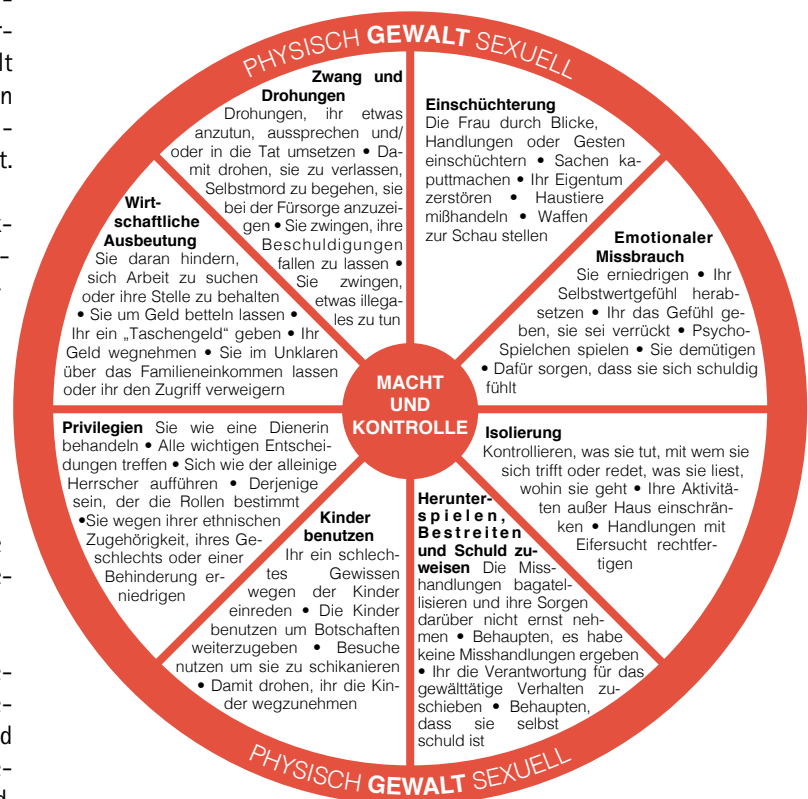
PHYSISCH GEWALT SEXUELL

Zwang und Drohungen Drohungen, ihr etwas anzutun, aussprechen und/oder in die Tat umsetzen • Damit drohen, sie zu verlassen, Selbstmord zu begehen, sie bei der Fürsorge anzuzeigen • Sie zwingen, ihre Beschuldigungen fallen zu lassen • Sie zwingen, etwas illegales zu tun

Einschüchterung Die Frau durch Blicke, Handlungen oder Gesten einschüchtern • Sachen kaputtmachen • Ihr Eigentum zerstören • Haustiere mißhandeln • Waffen zur Schau stellen

Emotionaler Missbrauch Sie erniedrigen • Ihr Selbstwertgefühl herabsetzen • Ihr das Gefühl geben, sie sei verrückt • Psycho-Spielchen spielen • Sie demütigen • Dafür sorgen, dass sie sich schuldig fühlt

Wirtschaftliche Ausbeutung Sie daran hindern, sich Arbeit zu suchen oder ihre Stelle zu behalten • Sie um Geld betteln lassen • Ihr ein „Taschengeld" geben • Ihr Geld wegnehmen • Sie im Unklaren über das Familieneinkommen lassen oder ihr den Zugriff verweigern

MACHT UND KONTROLLE

Privilegien Sie wie eine Dienerin behandeln • Alle wichtigen Entscheidungen treffen • Sich wie der alleinige Herrscher aufführen • Derjenige sein, der die Rollen bestimmt •Sie wegen ihrer ethnischen Zugehörigkeit, ihres Geschlechts oder einer Behinderung erniedrigen

Isolierung Kontrollieren, was sie tut, mit wem sie sich trifft oder redet, was sie liest, wohin sie geht • Ihre Aktivitäten außer Haus einschränken • Handlungen mit Eifersucht rechtfertigen

Kinder benutzen Ihr ein schlechtes Gewissen wegen der Kinder einreden • Die Kinder benutzen um Botschaften weiterzugeben • Besuche nutzen um sie zu schikanieren • Damit drohen, ihr die Kinder wegzunehmen

Herunterspielen, Bestreiten und Schuld zuweisen Die Misshandlungen bagatellisieren und ihre Sorgen darüber nicht ernst nehmen • Behaupten, es habe keine Misshandlungen ergeben • Ihr die Verantwortung für das gewälttätige Verhalten zuschieben • Behaupten, dass sie selbst schuld ist

PHYSISCH GEWALT SEXUELL